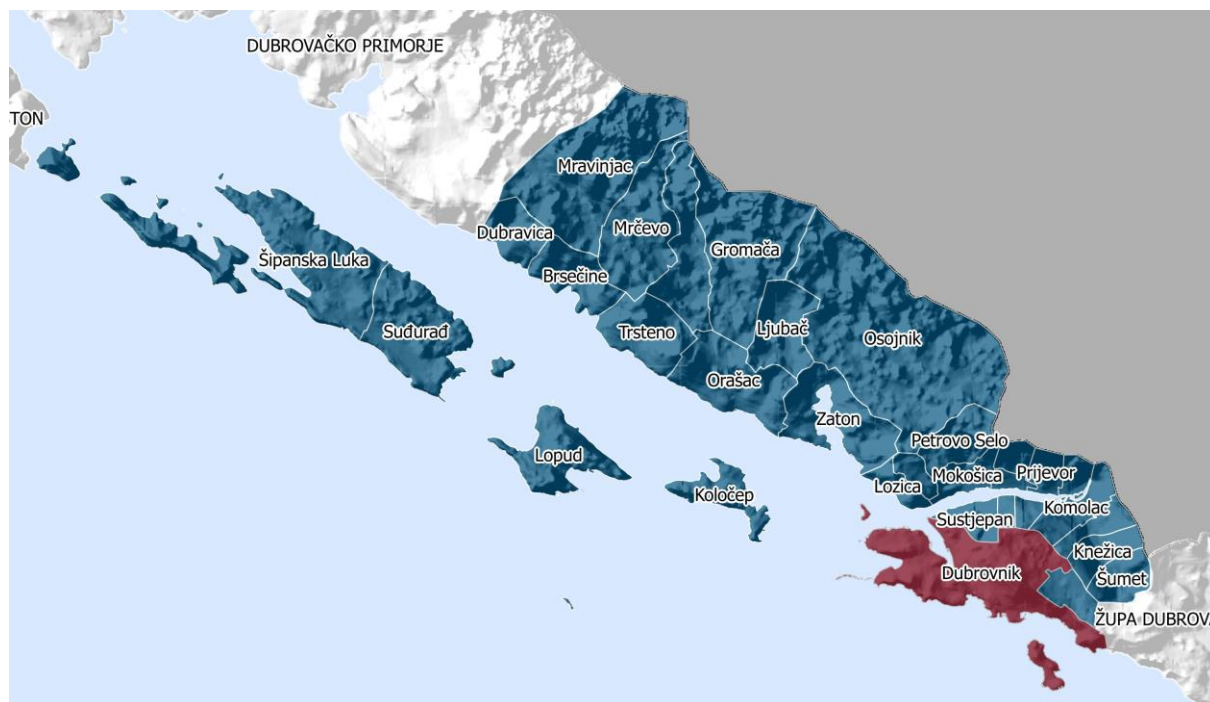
DUBROVAČKO PRIMORJE

TON

Mravinjac

Dubravica

Mrčevo

Gromača

Brsečine

Šipanska Luka

Suđurađ

Trsteno

Ljubač

Osojnik

Orašac

Zaton

Petrovo Selo

Lopud

Mokošica

Prijevor

Lozica

Koločep

Komolac

Sustjepan

Knežica

Dubrovnik

Šumet

ŽUPA DUBROV